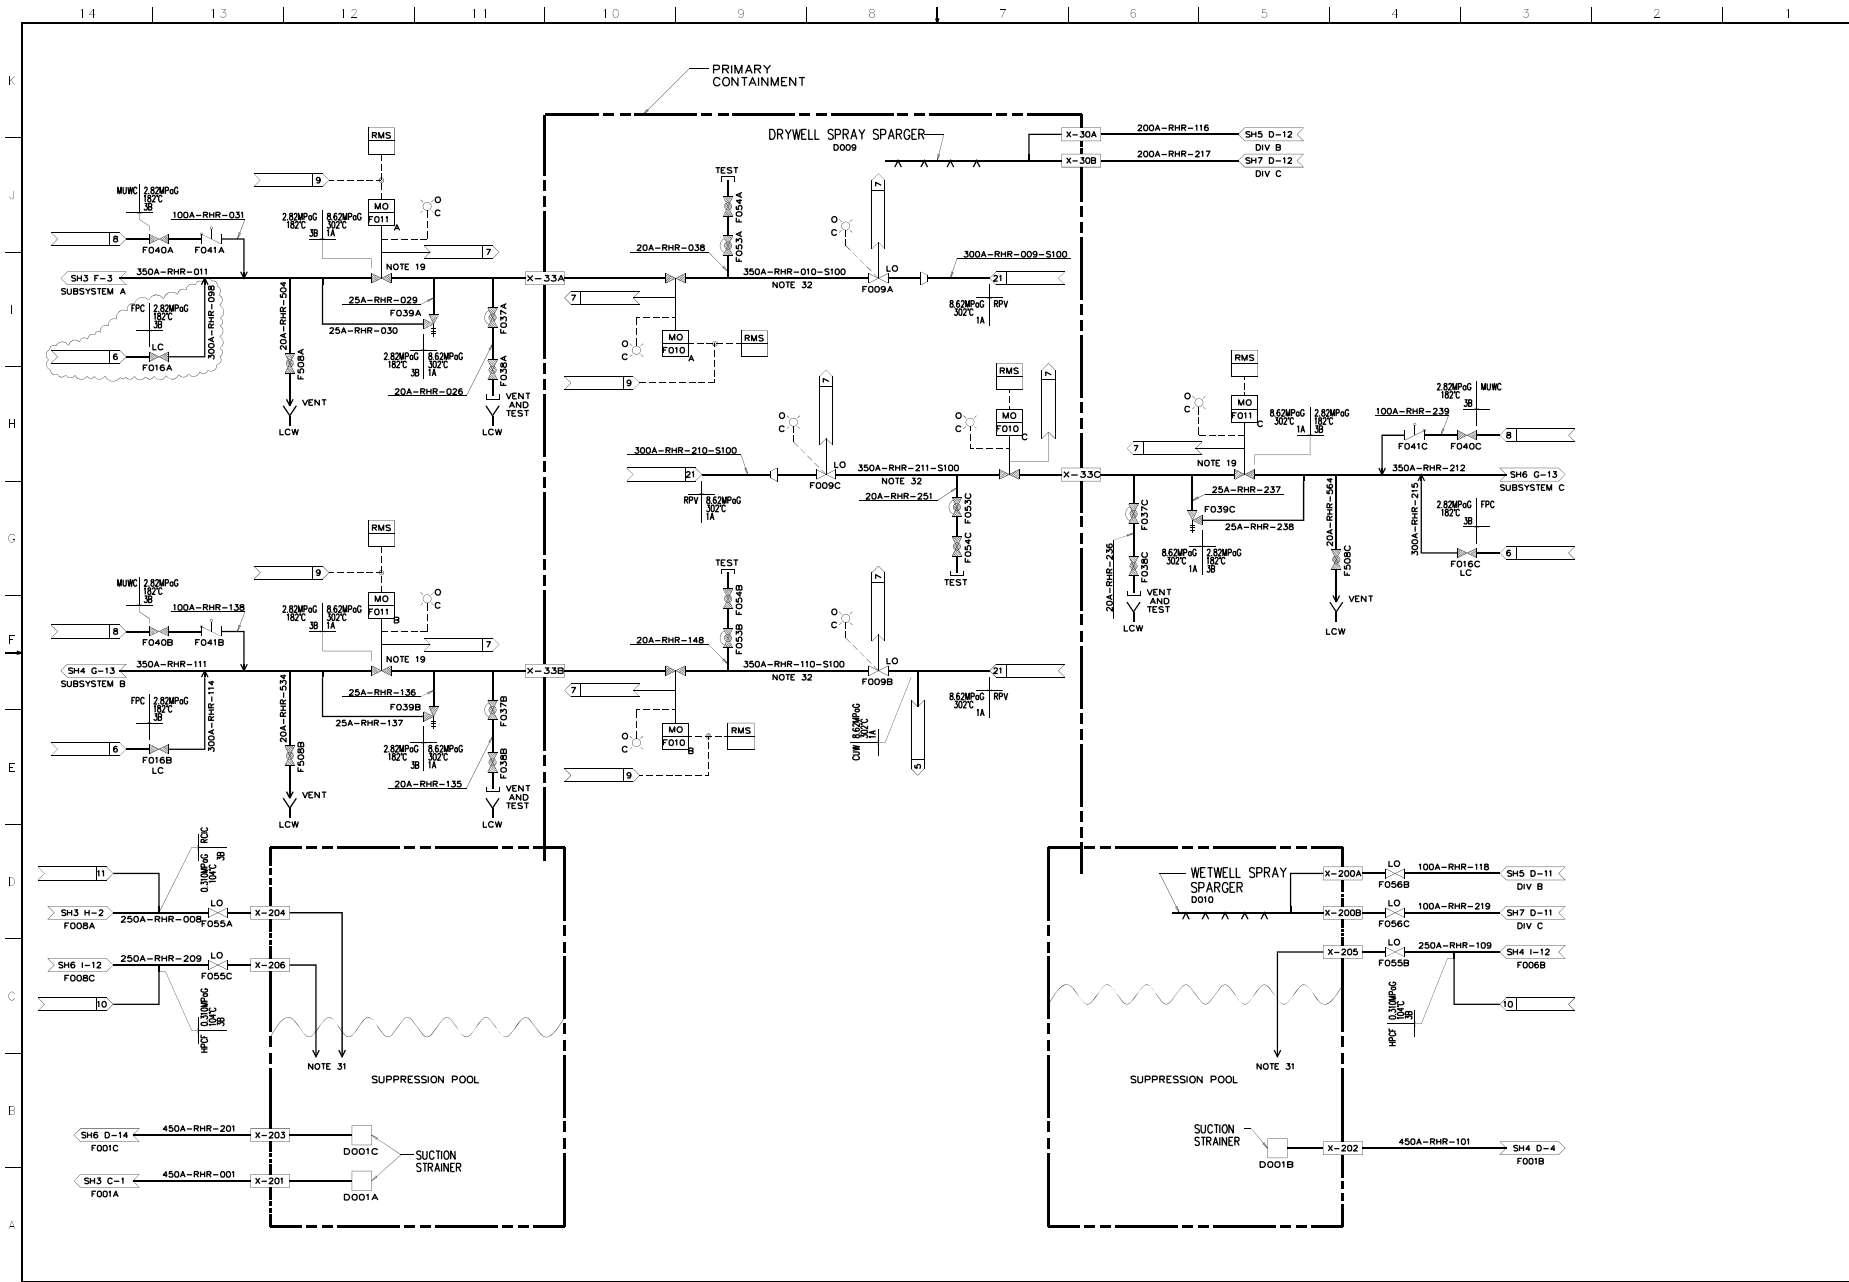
14 13 12 11 10 9 8 7 6 5 4 3 2 1

K J I H G F E D C B A

PRIMARY CONTAINMENT

DRYWELL SPRAY SPARGER
D009

X-30A 200A-RHR-116 SH5 D-12 DIV B
X-30B 200A-RHR-217 SH7 D-12 DIV C

RMS
9
MO F011 A
O C
MUWC 2.82MPaG 182°C 3B
100A-RHR-031
8 F040A F041A
2.82MPaG 182°C 3B
8.62MPaG 302°C 1A
7
NOTE 19
SH3 F-3 SUBSYSTEM A
350A-RHR-011
X-33A
25A-RHR-029
F039A
25A-RHR-030
FPC 2.82MPaG 182°C 3B
300A-RHR-098
6 LC F016A
20A-RHR-504
F508A
VENT
LCW
2.82MPaG 182°C 3B
8.62MPaG 302°C 1A
20A-RHR-026
F037A
F038A
VENT AND TEST
LCW

TEST
F054A
F053A
20A-RHR-038
350A-RHR-010-S100
NOTE 32
7
O C
MO F010 A
RMS
9
LO
F009A
300A-RHR-009-S100
21
8.62MPaG 302°C 1A
RPV

RMS
MO F010
O C
7
300A-RHR-210-S100
21
RPV 8.62MPaG 302°C 1A
F009C
LO
350A-RHR-211-S100
NOTE 32
20A-RHR-251
F053C
F054C
TEST
X-33C

RMS
MO F011 C
O C
8.62MPaG 302°C 1A
2.82MPaG 182°C 3B
7
NOTE 19
25A-RHR-237
F039C
25A-RHR-238
8.62MPaG 302°C 1A
2.82MPaG 182°C 3B
F037C
F038C
20A-RHR-236
VENT AND TEST
LCW
20A-RHR-564
F508C
VENT
LCW
2.82MPaG 182°C 3B MUWC
100A-RHR-239
F041C F040C 8
350A-RHR-212
SH6 G-13 SUBSYSTEM C
300A-RHR-215
2.82MPaG 182°C 3B FPC
6
F016C LC

RMS
9
MO F011 B
O C
MUWC 2.82MPaG 182°C 3B
100A-RHR-138
8 F040B F041B
2.82MPaG 182°C 3B
8.62MPaG 302°C 1A
7
NOTE 19
SH4 G-13 SUBSYSTEM B
350A-RHR-111
X-33B
25A-RHR-136
F039B
25A-RHR-137
FPC 2.82MPaG 182°C 3B
300A-RHR-114
6 F016B LC
20A-RHR-534
F508B
VENT
LCW
2.82MPaG 182°C 3B
8.62MPaG 302°C 1A
20A-RHR-135
F037B
F038B
VENT AND TEST
LCW

TEST
F054B
F053B
20A-RHR-148
350A-RHR-110-S100
NOTE 32
7
O C
MO F010 B
RMS
9
7
LO
F009B
CUW 8.62MPaG 302°C 1A
5
21
8.62MPaG 302°C 1A
RPV

11
RCIC 0.310MPaG 104°C 3B
SH3 H-2 F008A
250A-RHR-008
LO F055A
X-204
SH6 I-12 F008C
250A-RHR-209
F055C
X-206
10
HPCF 0.310MPaG 104°C 3B
NOTE 31
SUPPRESSION POOL
SH6 D-14 F001C
450A-RHR-201
X-203
D001C
SUCTION STRAINER
SH3 C-1 F001A
450A-RHR-001
X-201
D001A

WETWELL SPRAY SPARGER
D010
X-200A LO F056B 100A-RHR-118 SH5 D-11 DIV B
X-200B F056C 100A-RHR-219 SH7 D-11 DIV C
X-205 LO F055B 250A-RHR-109 SH4 I-12 F006B
10
HPCF 0.310MPaG 104°C 3B
NOTE 31
SUPPRESSION POOL
SUCTION STRAINER
D001B
X-202 450A-RHR-101 SH4 D-4 F001B